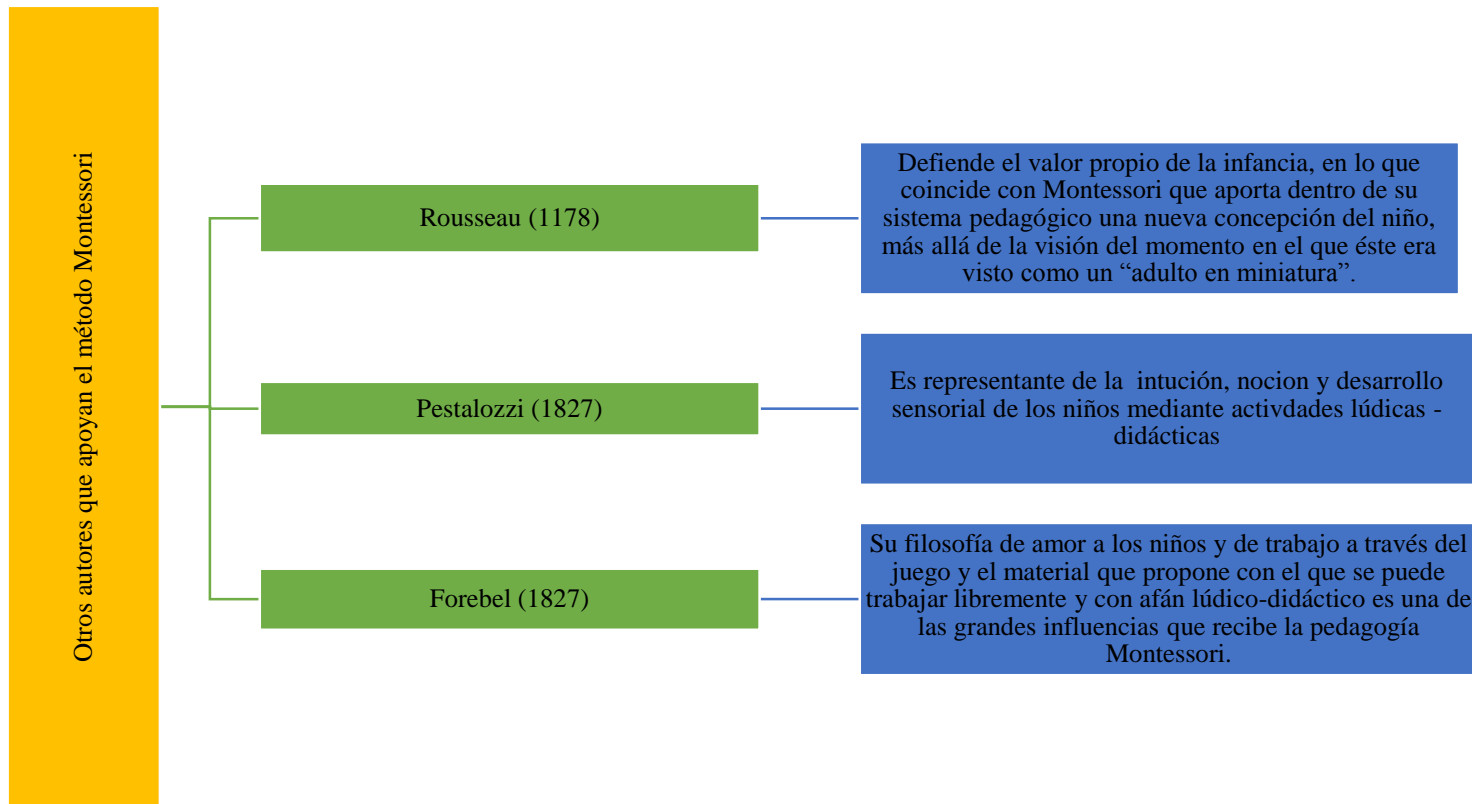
Otros autores que apoyan el método Montessori

Rousseau (1178)

Defiende el valor propio de la infancia, en lo que coincide con Montessori que aporta dentro de su sistema pedagógico una nueva concepción del niño, más allá de la visión del momento en el que éste era visto como un “adulto en miniatura”.

Pestalozzi (1827)

Es representante de la intución, nocion y desarrollo sensorial de los niños mediante activdades lúdicas - didácticas

Forebel (1827)

Su filosofía de amor a los niños y de trabajo a través del juego y el material que propone con el que se puede trabajar libremente y con afán lúdico-didáctico es una de las grandes influencias que recibe la pedagogía Montessori.